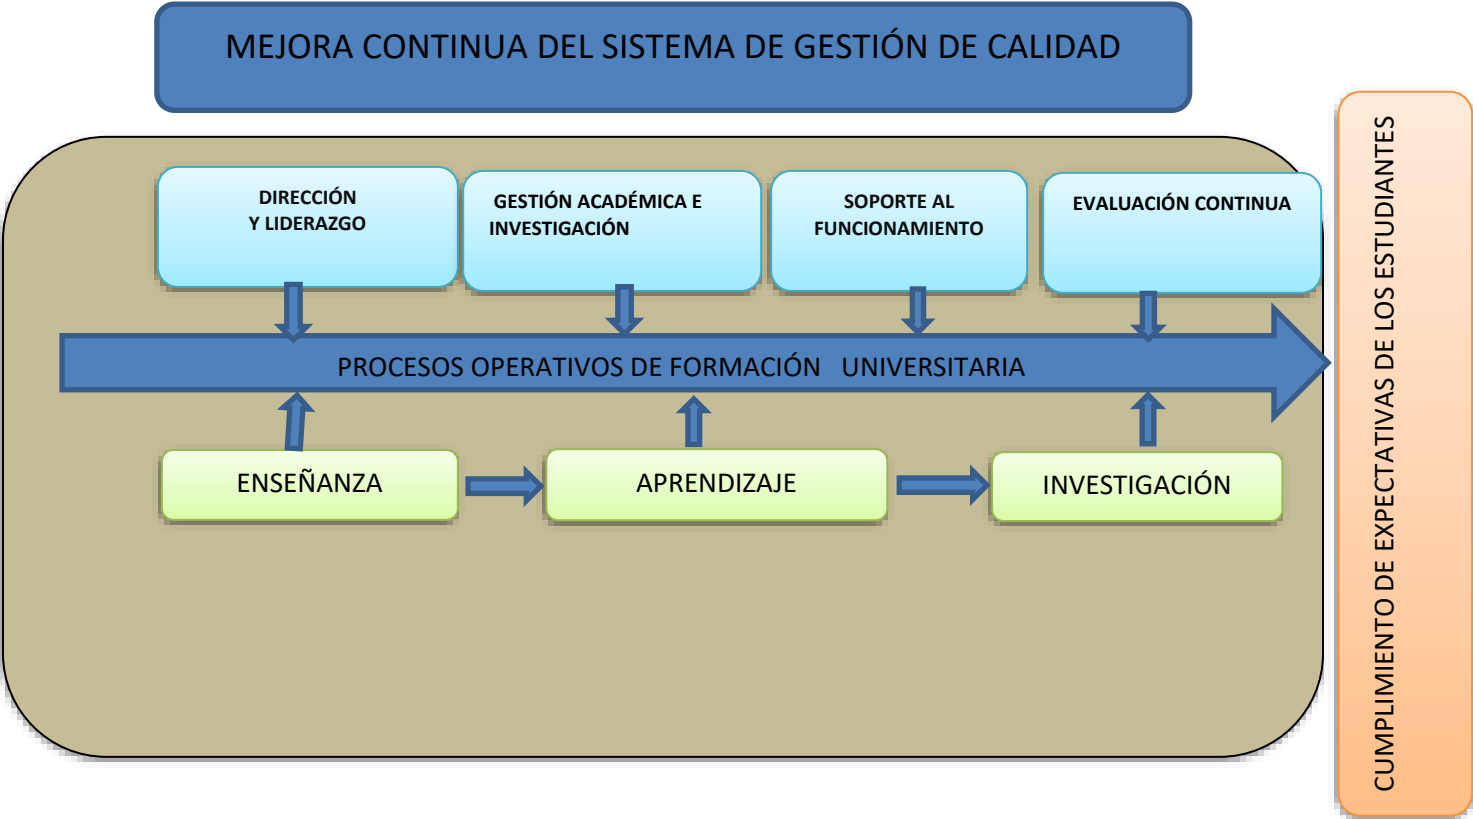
MEJORA CONTINUA DEL SISTEMA DE GESTIÓN DE CALIDAD

DIRECCIÓN Y LIDERAZGO

GESTIÓN ACADÉMICA E INVESTIGACIÓN

SOPORTE AL FUNCIONAMIENTO

EVALUACIÓN CONTINUA

PROCESOS OPERATIVOS DE FORMACIÓN UNIVERSITARIA

ENSEÑANZA

APRENDIZAJE

INVESTIGACIÓN

CUMPLIMIENTO DE EXPECTATIVAS DE LOS ESTUDIANTES